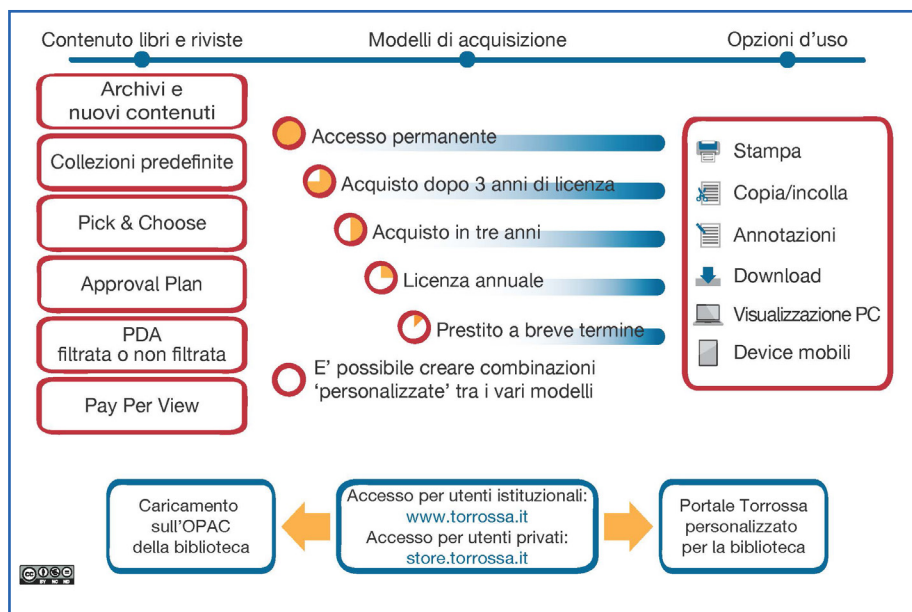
Contenuto libri e riviste

Modelli di acquisizione

Opzioni d'uso

Archivi e nuovi contenuti

Collezioni predefinite

Pick & Choose

Approval Plan

PDA filtrata o non filtrata

Pay Per View

Accesso permanente

Acquisto dopo 3 anni di licenza

Acquisto in tre anni

Licenza annuale

Prestito a breve termine

E' possibile creare combinazioni 'personalizzate' tra i vari modelli

Stampa

Copia/incolla

Annotazioni

Download

Visualizzazione PC

Device mobili

Caricamento sull'OPAC della biblioteca

Accesso per utenti istituzionali: www.torrossa.it Accesso per utenti privati: store.torrossa.it

Portale Torrossa personalizzato per la biblioteca